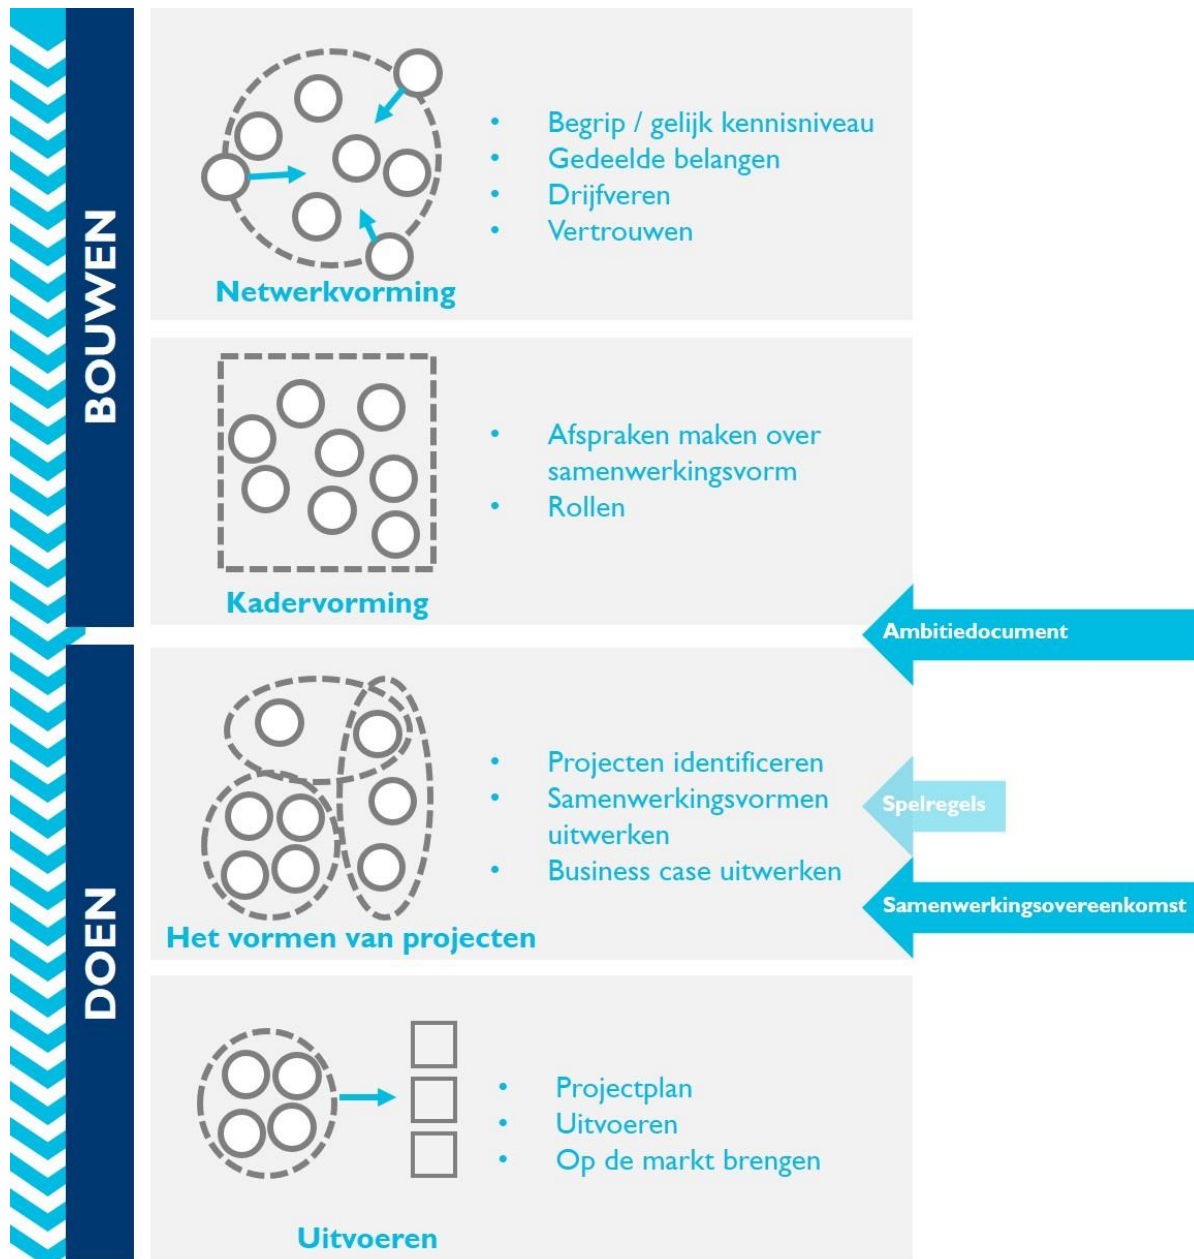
BOUWEN

Netwerkvorming

- Begrip / gelijk kennisniveau
- Gedeelde belangen
- Drijfveren
- Vertrouwen

Kadervorming

- Afspraken maken over samenwerkingsvorm
- Rollen

Ambitiedocument

DOEN

Het vormen van projecten

- Projecten identificeren
- Samenwerkingsvormen uitwerken
- Business case uitwerken

Spelregels

Samenwerkingsovereenkomst

Uitvoeren

- Projectplan
- Uitvoeren
- Op de markt brengen